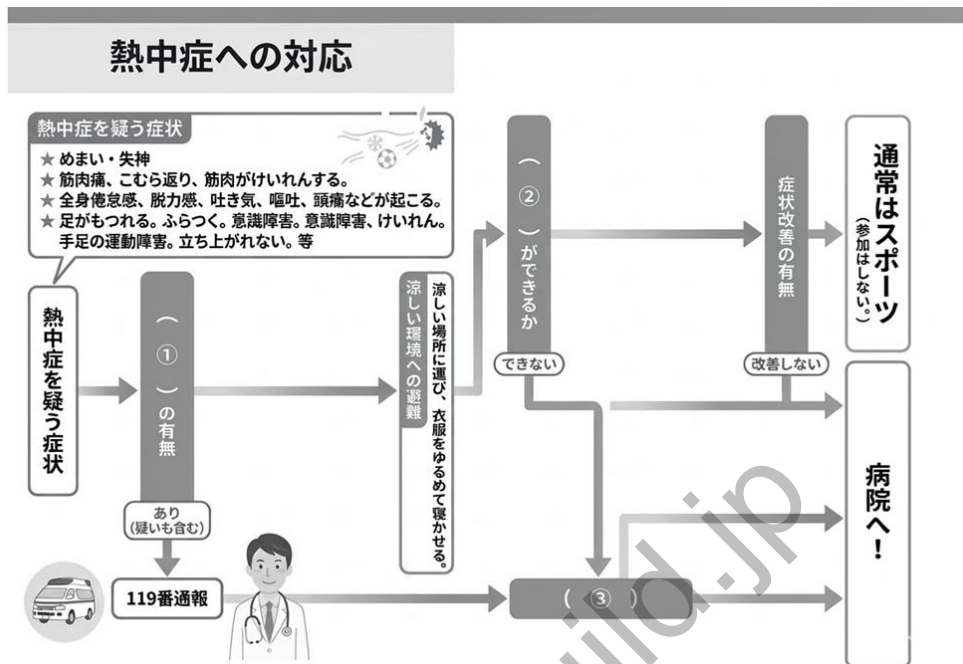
熱中症への対応

熱中症を疑う症状
★ めまい・失神
★ 筋肉痛、こむら返り、筋肉がけいれんする。
★ 全身倦怠感、脱力感、吐き気、嘔吐、頭痛などが起こる。
★ 足がもつれる。ふらつく。意識障害。意識障害、けいれん。手足の運動障害。立ち上がれない。等

熱中症を疑う症状

（ ① ）の有無

あり（疑いも含む）

119番通報

涼しい環境への避難
涼しい場所に運び、衣服をゆるめて寝かせる。

（ ② ）ができるか

できない

（ ③ ）

症状改善の有無

改善しない

通常はスポーツ（参加はしない。）

病院へ！

uild.jp